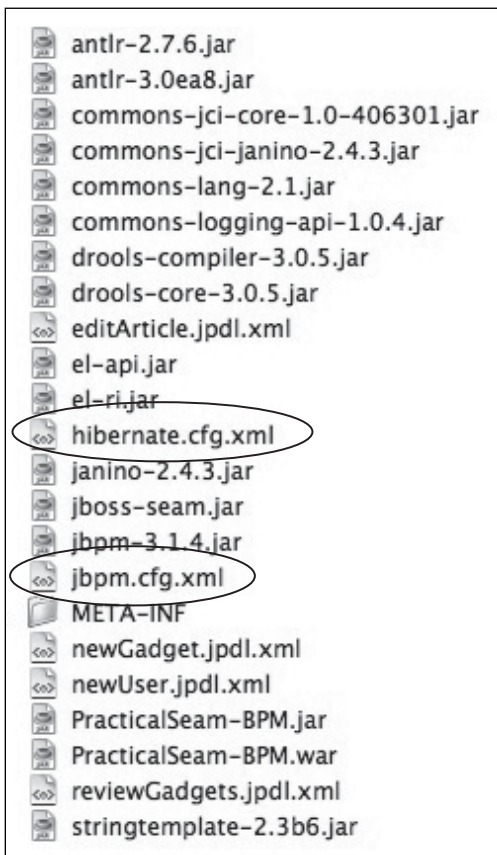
antlr-2.7.6.jar
antlr-3.0ea8.jar
commons-jci-core-1.0-406301.jar
commons-jci-janino-2.4.3.jar
commons-lang-2.1.jar
commons-logging-api-1.0.4.jar
drools-compiler-3.0.5.jar
drools-core-3.0.5.jar
editArticle.jpdl.xml
el-api.jar
el-ri.jar
hibernate.cfg.xml
janino-2.4.3.jar
jboss-seam.jar
jbpm-3.1.4.jar
jbpm.cfg.xml
META-INF
newGadget.jpdl.xml
newUser.jpdl.xml
PracticalSeam-BPM.jar
PracticalSeam-BPM.war
reviewGadgets.jpdl.xml
stringtemplate-2.3b6.jar